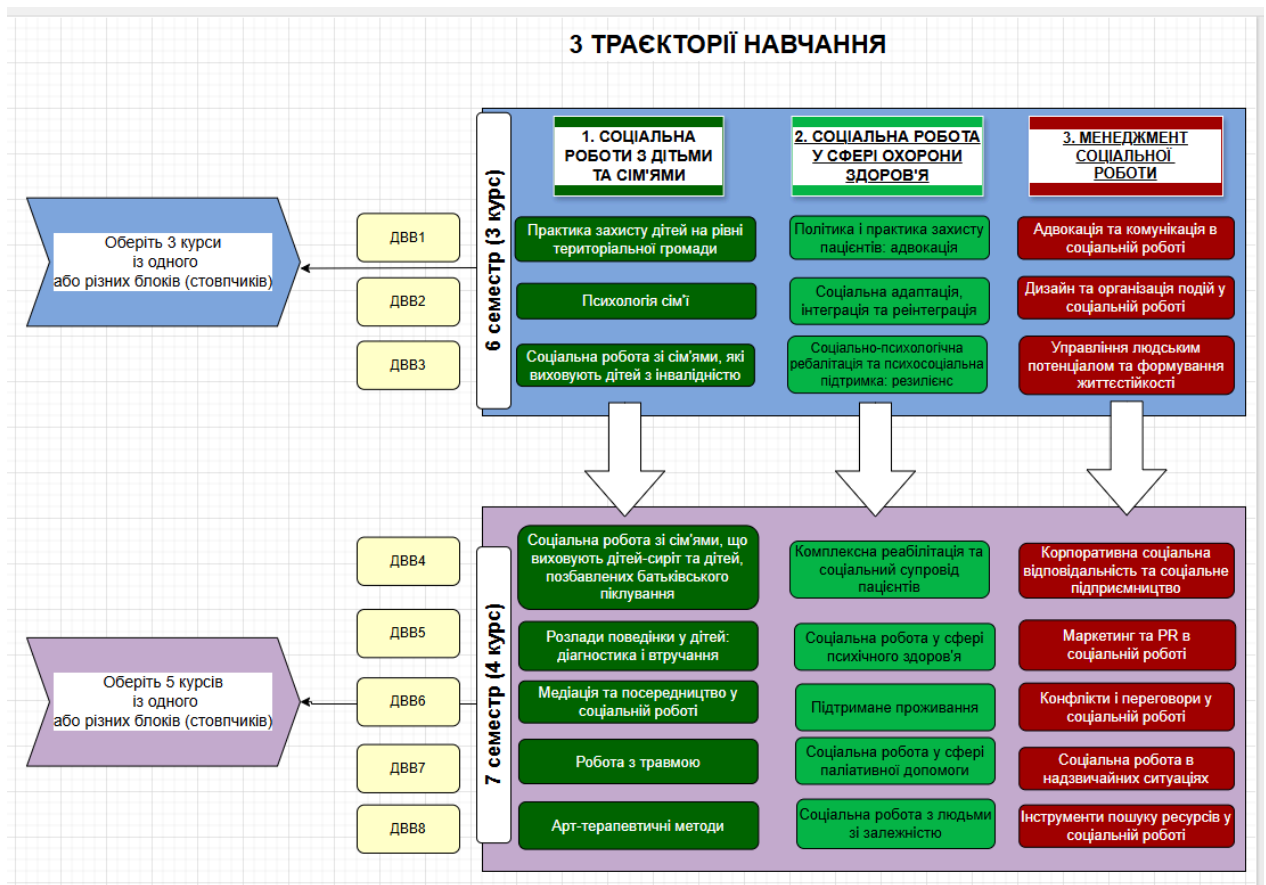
3 ТРАЄКТОРІЇ НАВЧАННЯ

Оберіть 3 курси
із одного
або різних блоків (стовпчиків)

ДВВ1

ДВВ2

ДВВ3

6 семестр (3 курс)

1. СОЦІАЛЬНА РОБОТИ З ДІТЬМИ ТА СІМ'ЯМИ

2. СОЦІАЛЬНА РОБОТА У СФЕРІ ОХОРОНИ ЗДОРОВ'Я

3. МЕНЕДЖМЕНТ СОЦІАЛЬНОЇ РОБОТИ

Практика захисту дітей на рівні територіальної громади

Політика і практика захисту пацієнтів: адвокація

Адвокація та комунікація в соціальній роботі

Психологія сім'ї

Соціальна адаптація, інтеграція та реінтеграція

Дизайн та організація подій у соціальній роботі

Соціальна робота зі сім'ями, які виховують дітей з інвалідністю

Соціально-психологічна ребалітація та психосоціальна підтримка: резилієнс

Управління людським потенціалом та формування життєстійкості

Оберіть 5 курсів
із одного
або різних блоків (стовпчиків)

ДВВ4

ДВВ5

ДВВ6

ДВВ7

ДВВ8

7 семестр (4 курс)

Соціальна робота зі сім'ями, що виховують дітей-сиріт та дітей, позбавлених батьківського піклування

Комплексна реабілітація та соціальний супровід пацієнтів

Корпоративна соціальна відповідальність та соціальне підприємництво

Розлади поведінки у дітей: діагностика і втручання

Соціальна робота у сфері психічного здоров'я

Маркетинг та PR в соціальній роботі

Медіація та посередництво у соціальній роботі

Підтримане проживання

Конфлікти і переговори у соціальній роботі

Робота з травмою

Соціальна робота у сфері паліативної допомоги

Соціальна робота в надзвичайних ситуціях

Арт-терапевтичні методи

Соціальна робота з людьми зі залежністю

Інструменти пошуку ресурсів у соціальній роботі